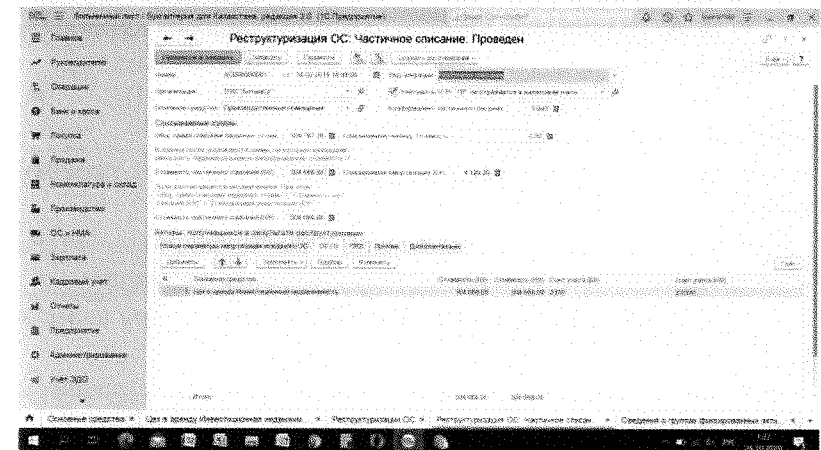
Реструктуризация ОС: Частичное списание. Проведен

Главное
Руководителю
Операции
Банк и касса
Покупки
Продажи
Номенклатура и склад
Производство
ОС и НМА
Зарплата
Кадровый учет
Отчеты
Предприятие
Администрирование
Учет 2020

Основные средства × Цех в аренду Инвестиционная недвижим... × Реструктуризация ОС × Реструктуризация ОС: Частичное списан... × Сведения о группах фиксированных акти... ×